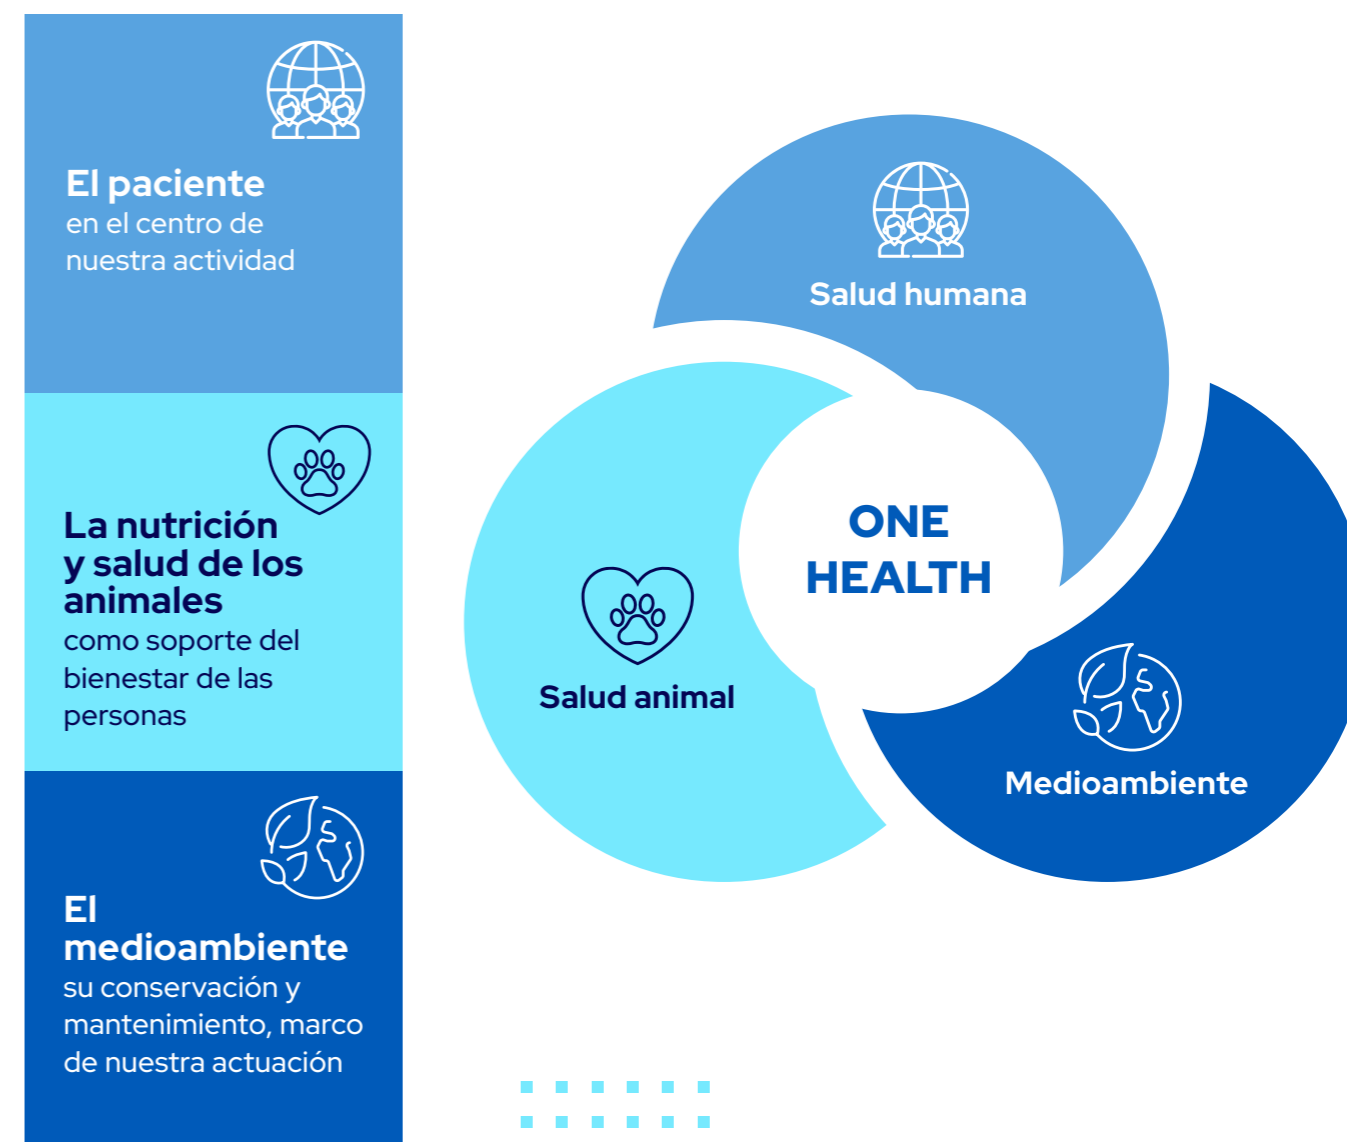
El paciente
en el centro de nuestra actividad

La nutrición y salud de los animales
como soporte del bienestar de las personas

El medioambiente
su conservación y mantenimiento, marco de nuestra actuación

Salud humana

ONE HEALTH

Salud animal

Medioambiente